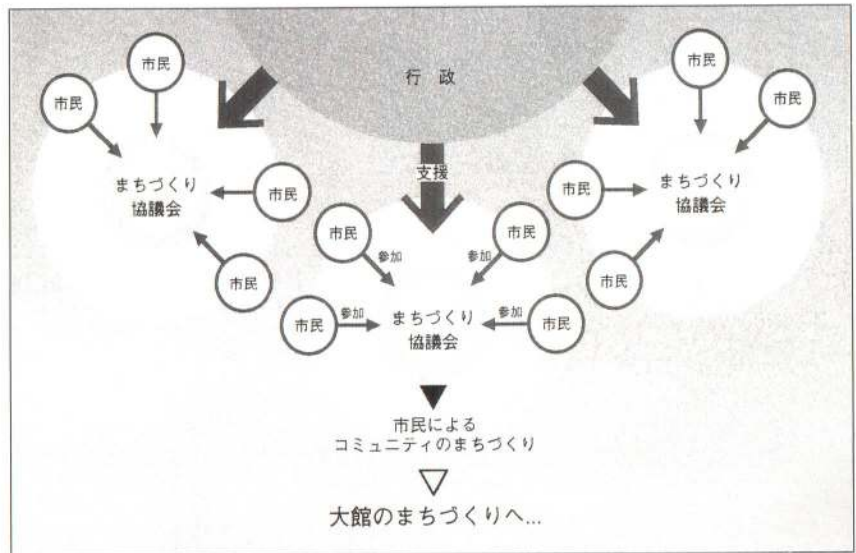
行政

市民

市民

まちづくり
協議会

市民

市民

支援

市民

参加

市民

市民

参加

参加

市民

まちづくり
協議会

市民

市民

市民

市民

まちづくり
協議会

市民

市民によるコミュニティのまちづくり

大館のまちづくりへ…